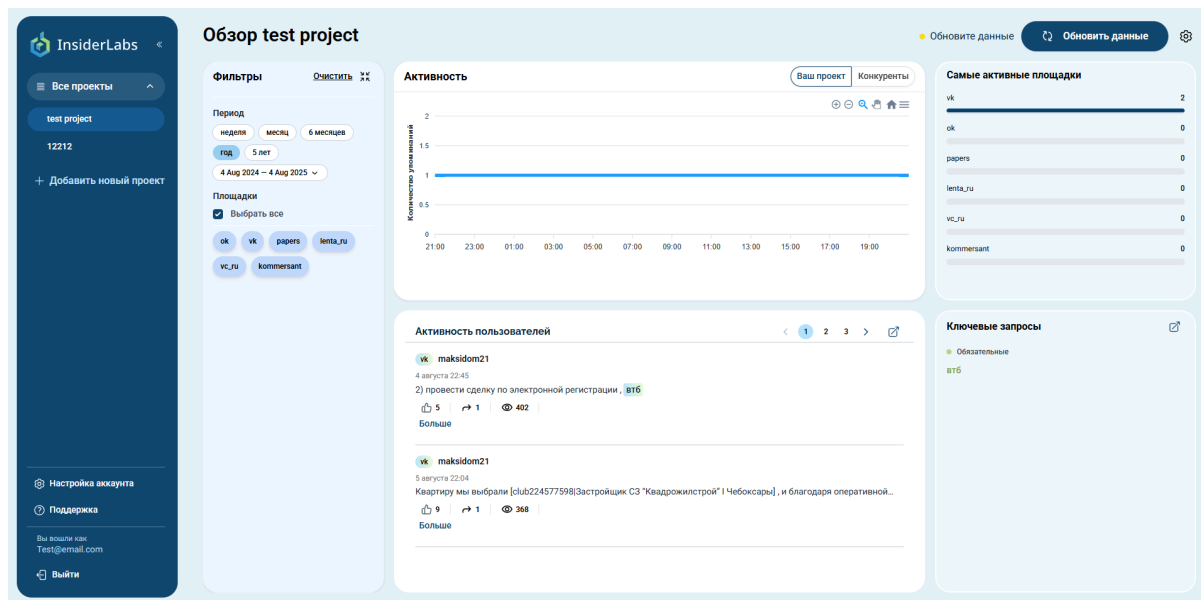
InsiderLabs «

Все проекты

test project

12212

+ Добавить новый проект

Настройка аккаунта

Поддержка

Вы вошли как
Test@email.com

Выйти

Обзор test project

Обновите данные

Обновить данные

Фильтры Очистить

Период

неделя месяц 6 месяцев год 5 лет

4 Aug 2024 — 4 Aug 2025

Площадки

Выбрать все

ok vk papers lenta_ru vc_ru kommersant

Активность

Ваш проект Конкуренты

Количество упоминаний

2
1.5
1
0.5
0

21:00 23:00 01:00 03:00 05:00 07:00 09:00 11:00 13:00 15:00 17:00 19:00

Самые активные площадки

| vk | 2 |
|---|---|
| ok | 0 |
| papers | 0 |
| lenta_ru | 0 |
| vc_ru | 0 |
| kommersant | 0 |

Активность пользователей

1 2 3

vk maksidom21

4 августа 22:45

2) провести сделку по электронной регистрации , втб

5 1 402

Больше

vk maksidom21

5 августа 22:04

Квартиру мы выбрали [club224577598|Застройщик СЗ "Квадрожилстрой" | Чебоксары] , и благодаря оперативной...

9 1 368

Больше

Ключевые запросы

Обязательные

втб